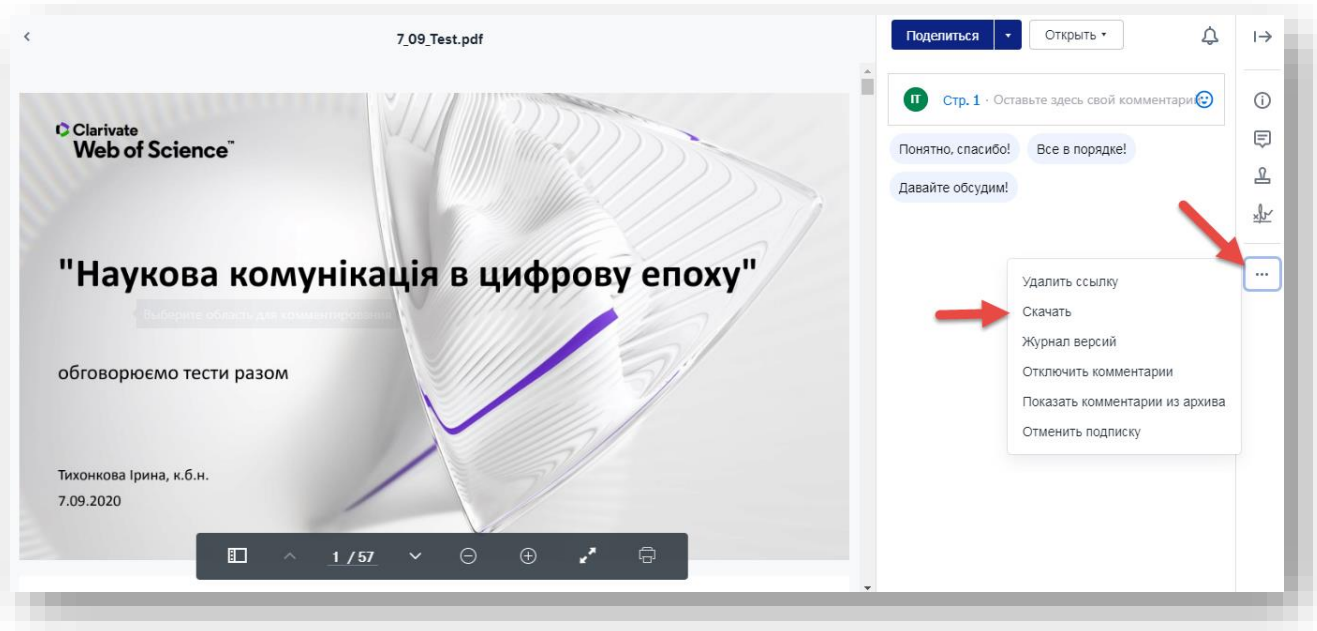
7_09_Test.pdf

Clarivate
Web of Science™

"Наукова комунікація в цифрову епоху"

Выберите область для комментирования

обговорюємо тести разом

Тихонкова Ірина, к.б.н.
7.09.2020

1 / 57

Поделиться

Открыть

ГТ Стр. 1 · Оставьте здесь свой комментарий

Понятно, спасибо!
Все в порядке!
Давайте обсудим!

...

Удалить ссылку
Скачать
Журнал версий
Отключить комментарии
Показать комментарии из архива
Отменить подписку